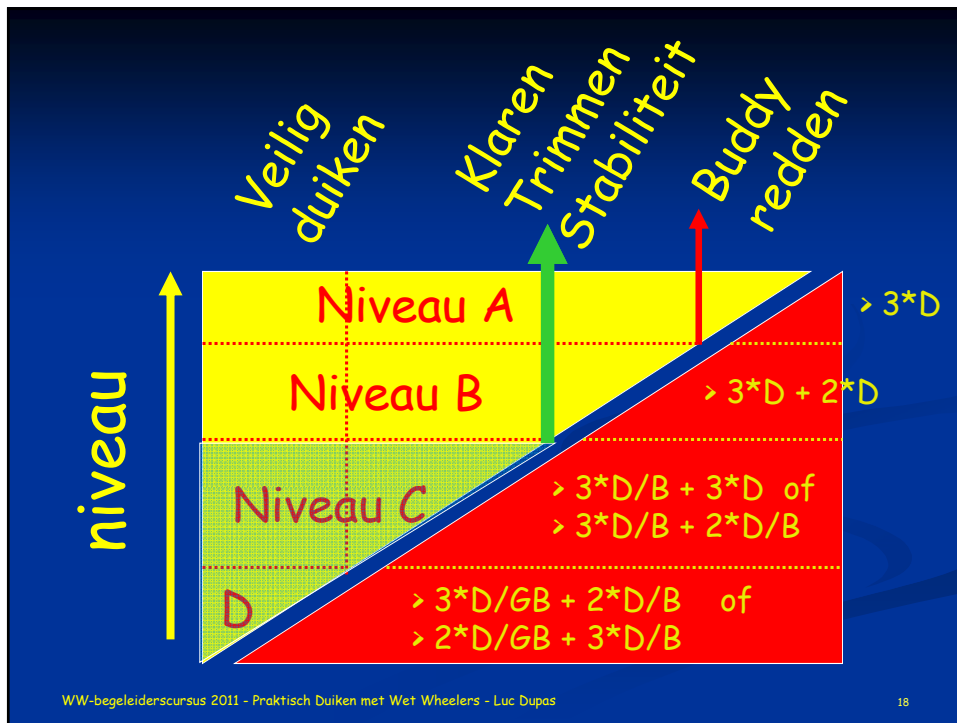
Veilig duiken

Klaren
Trimmen
Stabiliteit

Buddy redden

niveau

Niveau A

> 3*D

Niveau B

> 3*D + 2*D

Niveau C

> 3*D/B + 3*D of
> 3*D/B + 2*D/B

D

> 3*D/GB + 2*D/B of
> 2*D/GB + 3*D/B

WW-begeleiderscursus 2011 - Praktisch Duiken met Wet Wheelers - Luc Dupas

18